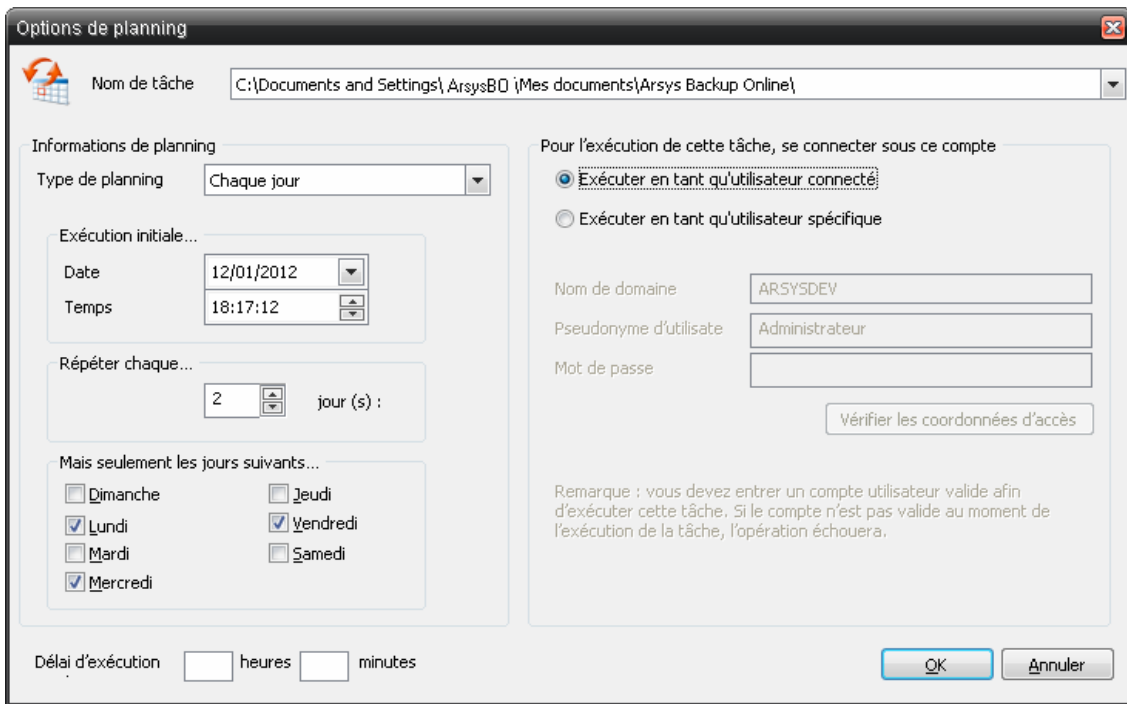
Options de planning

Nom de tâche C:\Documents and Settings\ ArsysBO \Mes documents\Arsys Backup Online\

Informations de planning

Type de planning Chaque jour

Exécution initiale...

Date 12/01/2012

Temps 18:17:12

Répéter chaque...

2 jour (s) :

Mais seulement les jours suivants...

Dimanche
Lundi
Mardi
Mercredi
Jeudi
Vendredi
Samedi

Pour l'exécution de cette tâche, se connecter sous ce compte

Exécuter en tant qu'utilisateur connecté

Exécuter en tant qu'utilisateur spécifique

Nom de domaine ARSYSDEV

Pseudonyme d'utilisate Administrateur

Mot de passe

Vérifier les coordonnées d'accès

Remarque : vous devez entrer un compte utilisateur valide afin d'exécuter cette tâche. Si le compte n'est pas valide au moment de l'exécution de la tâche, l'opération échouera.

Délai d'exécution heures minutes

OK Annuler